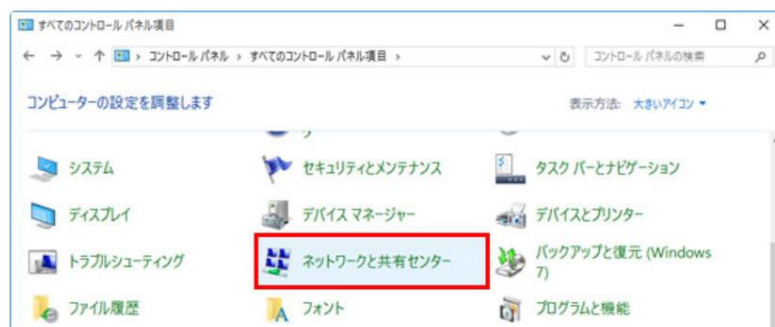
すべてのコントロール パネル項目

コントロール パネル › すべてのコントロール パネル項目 ›

コントロール パネルの検索

コンピューターの設定を調整します

表示方法: 大きいアイコン ▾

システム

セキュリティとメンテナンス

タスク バーとナビゲーション

ディスプレイ

デバイス マネージャー

デバイスとプリンター

トラブルシューティング

ネットワークと共有センター

バックアップと復元 (Windows 7)

ファイル履歴

フォント

プログラムと機能